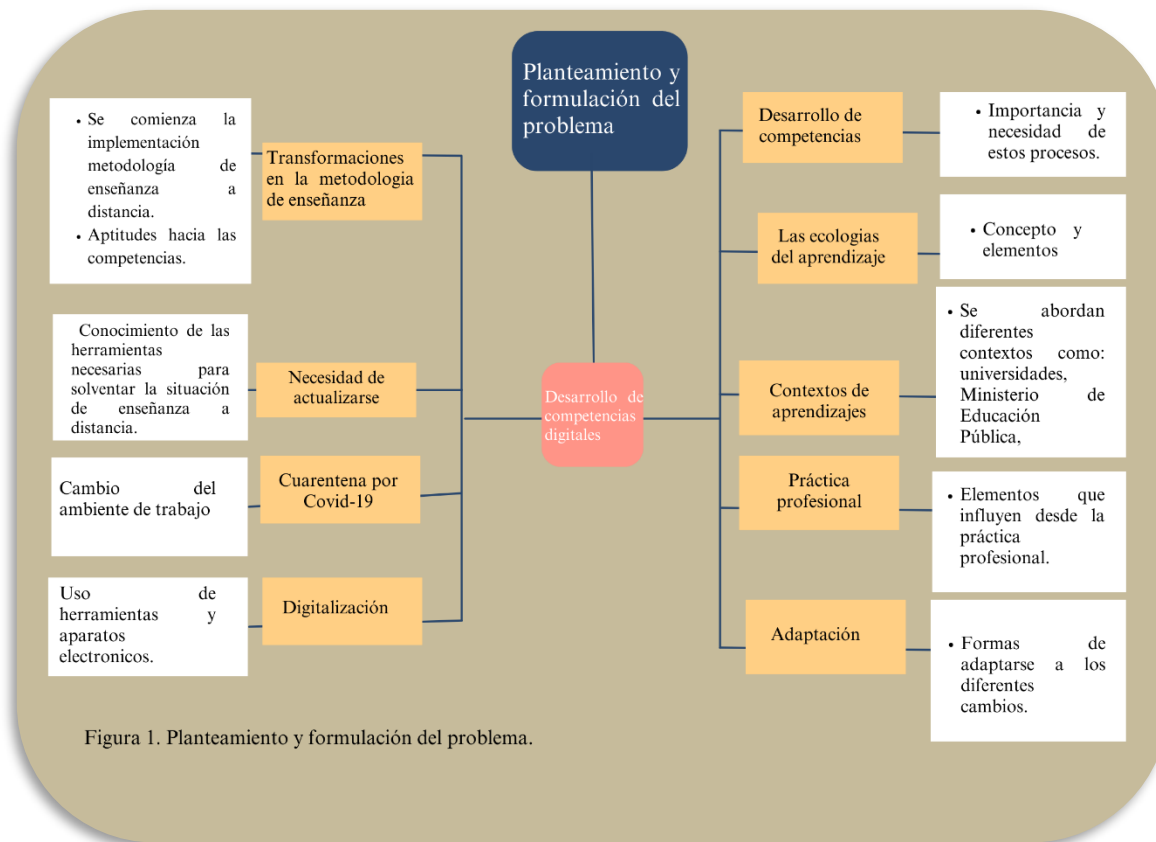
Planteamiento y formulación del problema

• Se comienza la implementación metodología de enseñanza a distancia.
• Aptitudes hacia las competencias.

Transformaciones en la metodologia de enseñanza

Conocimiento de las herramientas necesarias para solventar la situación de enseñanza a distancia.

Necesidad de actualizarse

Cambio del ambiente de trabajo

Cuarentena por Covid-19

Uso de herramientas y aparatos electronicos.

Digitalización

Desarrollo de competencias digitales

Desarrollo de competencias

• Importancia y necesidad de estos procesos.

Las ecologias del aprendizaje

• Concepto y elementos

Contextos de aprendizajes

• Se abordan diferentes contextos como: universidades, Ministerio de Educación Pública,

Práctica profesional

• Elementos que influyen desde la práctica profesional.

Adaptación

• Formas de adaptarse a los diferentes cambios.

Figura 1. Planteamiento y formulación del problema.